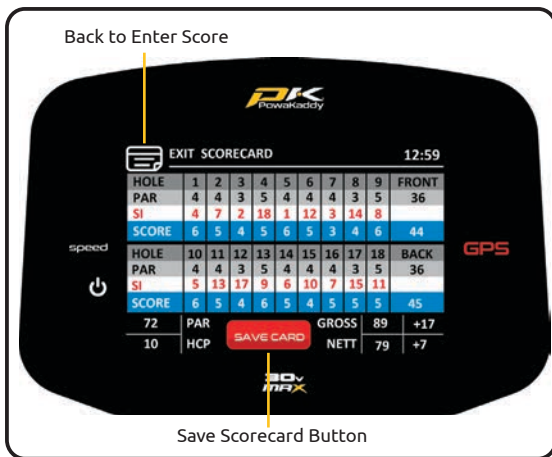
Back to Enter Score

PK PowaKaddy

EXIT SCORECARD 12:59

| HOLE | 1 | 2 | 3 | 4 | 5 | 6 | 7 | 8 | 9 | FRONT |
|---|---|---|---|---|---|---|---|---|---|---|
| PAR | 4 | 4 | 3 | 5 | 4 | 4 | 4 | 3 | 5 | 36 |
| SI | 4 | 7 | 2 | 18 | 1 | 12 | 3 | 14 | 8 | |
| SCORE | 6 | 5 | 4 | 5 | 6 | 5 | 3 | 4 | 6 | 44 |

| HOLE | 10 | 11 | 12 | 13 | 14 | 15 | 16 | 17 | 18 | BACK |
|---|---|---|---|---|---|---|---|---|---|---|
| PAR | 4 | 4 | 3 | 5 | 4 | 4 | 4 | 3 | 5 | 36 |
| SI | 5 | 13 | 17 | 9 | 6 | 10 | 7 | 15 | 11 | |
| SCORE | 6 | 5 | 4 | 6 | 5 | 4 | 5 | 5 | 5 | 45 |

| 72 | PAR | | GROSS | 89 | +17 |
|---|---|---|---|---|---|
| 10 | HCP | SAVE CARD | NETT | 79 | +7 |

speed

GPS

3Dv MAX

Save Scorecard Button